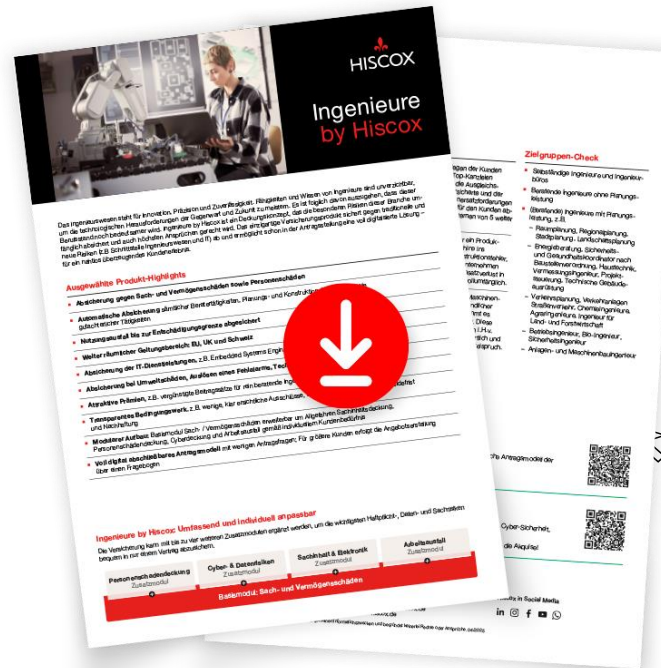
HISCOX

Ingenieure
by Hiscox

Das Ingenieurswesen steht für Innovation, Präzision und Zuverlässigkeit. Fähigkeiten und Wissen von Ingenieuren sind unverzichtbar, um die technologischen Herausforderungen der Gegenwart und Zukunft zu meistern. Es ist folglich davon auszugehen, dass dieser Berufsstand noch bedeutsamer wird. Ingenieure by Hiscox ist ein Deckungskonzept, das die besonderen Risiken dieser Branche umfänglich absichert und auch höchsten Ansprüchen gerecht wird. Das einzigartige Versicherungsprodukt sichert gegen traditionelle und neue Risiken (z.B. Schnittstelle Ingenieurswesen und IT) ab und ermöglicht schon in der Antragsstellung eine voll digitalisierte Lösung – für ein nahtlos überzeugendes Kundenerlebnis.

Ausgewählte Produkt-Highlights

Absicherung gegen Sach- und Vermögensschäden sowie Personenschäden

Automatische Absicherung sämtlicher Berufstätigkeiten, Planungs- und Konstruktions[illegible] gutachterlicher Tätigkeiten

Nutzungsausfall bis zur Entschädigungsgrenze abgesichert

Weltumfassender Geltungsbereich; EU, UK und Schweiz

Absicherung der IT-Dienstleistungen, z.B. Embedded Systems Engi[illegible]

Absicherung bei Umweltschäden, Auslösen eines Fehlalarms, Tech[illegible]

Attraktive Prämien, z.B. vergünstigte Beitragssätze für reine beratende Ingenieure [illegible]

Transparentes Bedingungswerk, z.B. wenige, klar ersichtliche Ausschlüsse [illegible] und Nachhaftung

Modularer Aufbau: Basismodul Sach- / Vermögensschäden erweiterbar um Allgefahren Sachinhaltsdeckung, Personenschadendeckung, Cyberdeckung und Arbeitsausfall gemäß individuellem Kundenbedürfnis

Voll digital abschließbares Antragsmodell mit wenigen Antragsfragen; Für größere Kunden erfolgt die Angebotserstellung über einen Fragebogen

Ingenieure by Hiscox: Umfassend und individuell anpassbar

Die Versicherung kann mit bis zu vier weiteren Zusatzmodulen ergänzt werden, um die wichtigsten Haftpflicht-, Daten- und Sachrisiken bequem in nur einem Vertrag abzusichern.

| Personenschadendeckung Zusatzmodul | Cyber- & Datenrisiken Zusatzmodul | Sachinhalt & Elektronik Zusatzmodul | Arbeitsausfall Zusatzmodul |
|---|---|---|---|

Basismodul: Sach- und Vermögensschäden

Zielgruppen-Check

Selbständige Ingenieure und Ingenieurbüros

Beratende Ingenieure ohne Planungsleistung

(Beratende) Ingenieure mit Planungsleistung, z.B.

– Raumplanung, Regionalplanung, Stadtplanung, Landschaftsplanung
– Energieberatung, Sicherheits- und Gesundheitskoordinator nach Baustellenverordnung, Haustechnik, Vermessungsingenieur, Projektsteuerung, Technische Gebäudeausrüstung
– Verkehrsplanung, Verkehrsanlagen Straßenverkehr, Chemieingenieure, Agraringenieure, Ingenieur für Land- und Forstwirtschaft
– Betriebsingenieur, Bio-Ingenieur, Sicherheitsingenieur
– Anlagen- und Maschinenbauingenieur

Cyber-Sicherheit,

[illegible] in Social Media